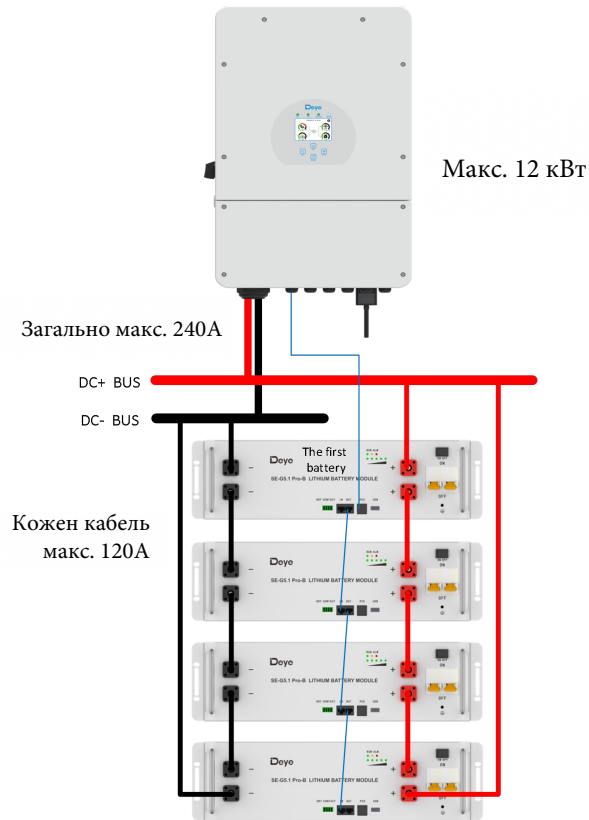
Deye

Макс. 12 кВт

Загально макс. 240А

DC+ BUS

DC- BUS

The first battery

Deye
SE-G5.1 Pro-B LITHIUM BATTERY MODULE
ON
OFF

Кожен кабель макс. 120А

Deye
SE-G5.1 Pro-B LITHIUM BATTERY MODULE
ON
OFF

Deye
SE-G5.1 Pro-B LITHIUM BATTERY MODULE
ON
OFF

Deye
SE-G5.1 Pro-B LITHIUM BATTERY MODULE
ON
OFF